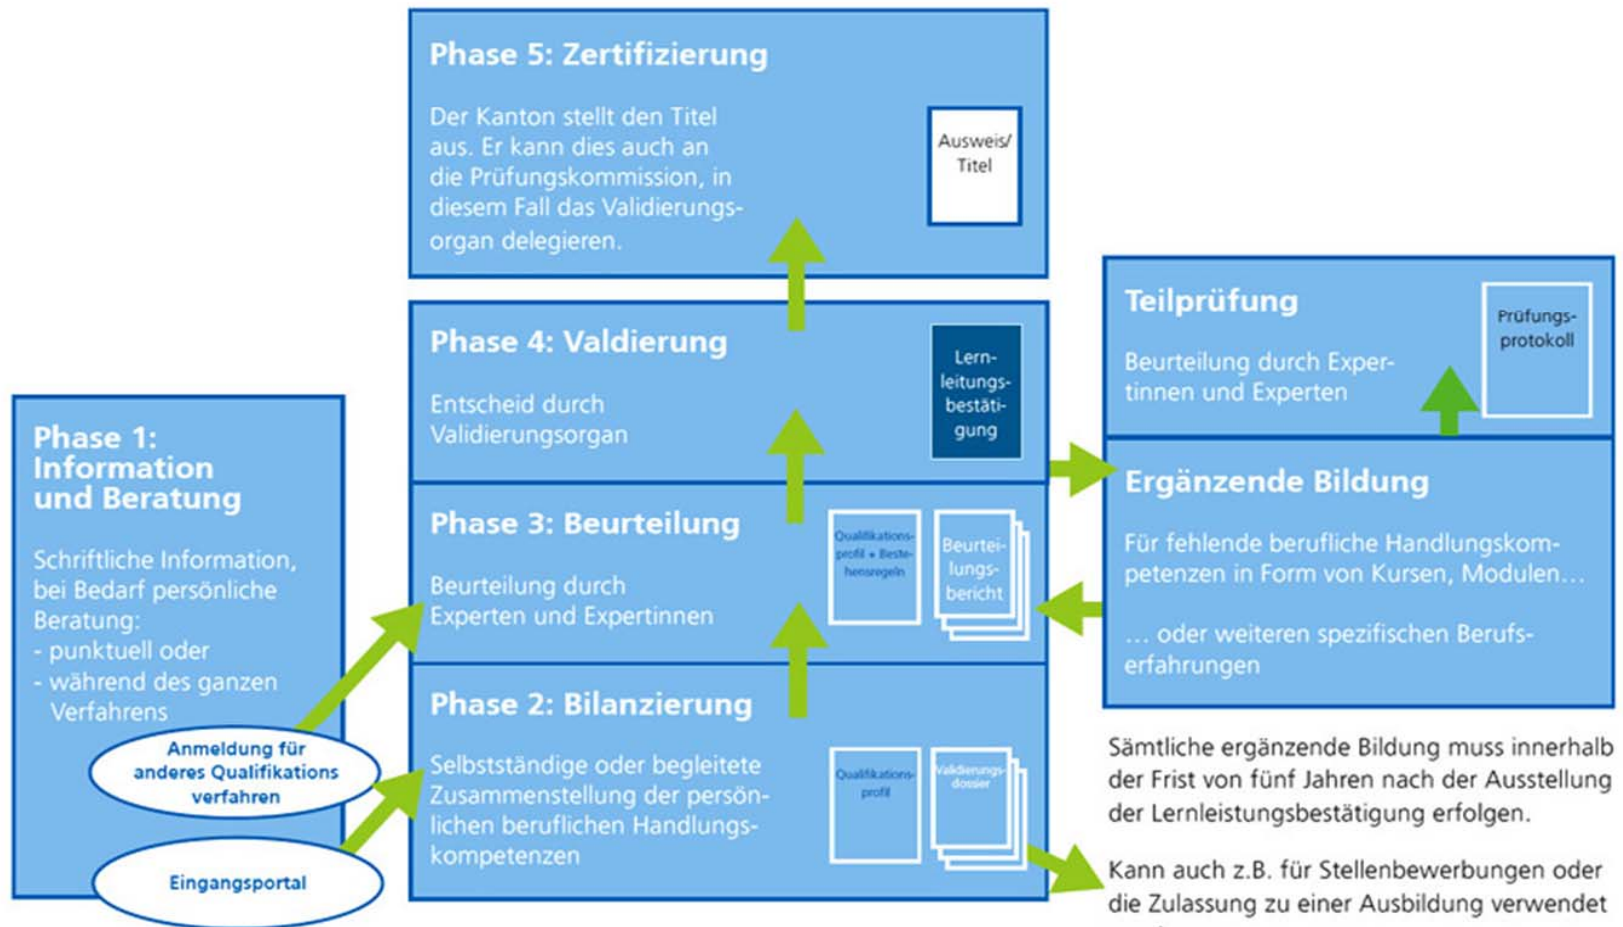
Phase 5: Zertifizierung

Der Kanton stellt den Titel aus. Er kann dies auch an die Prüfungskommission, in diesem Fall das Validierungsorgan delegieren.

Ausweis/ Titel

Phase 4: Valdierung

Entscheid durch Validierungsorgan

Lernleitungsbestätigung

Phase 3: Beurteilung

Beurteilung durch Experten und Expertinnen

Qualifikationsprofil + Bestehensregeln

Beurteilungsbericht

Phase 2: Bilanzierung

Selbstständige oder begleitete Zusammenstellung der persönlichen beruflichen Handlungskompetenzen

Qualifikationsprofil

Validierungsdossier

Phase 1: Information und Beratung

Schriftliche Information, bei Bedarf persönliche Beratung:
- punktuell oder
- während des ganzen Verfahrens

Anmeldung für anderes Qualifikations verfahren

Eingangsportal

Teilprüfung

Beurteilung durch Expertinnen und Experten

Prüfungsprotokoll

Ergänzende Bildung

Für fehlende berufliche Handlungskompetenzen in Form von Kursen, Modulen…

… oder weiteren spezifischen Berufserfahrungen

Sämtliche ergänzende Bildung muss innerhalb der Frist von fünf Jahren nach der Ausstellung der Lernleistungsbestätigung erfolgen.

Kann auch z.B. für Stellenbewerbungen oder die Zulassung zu einer Ausbildung verwendet